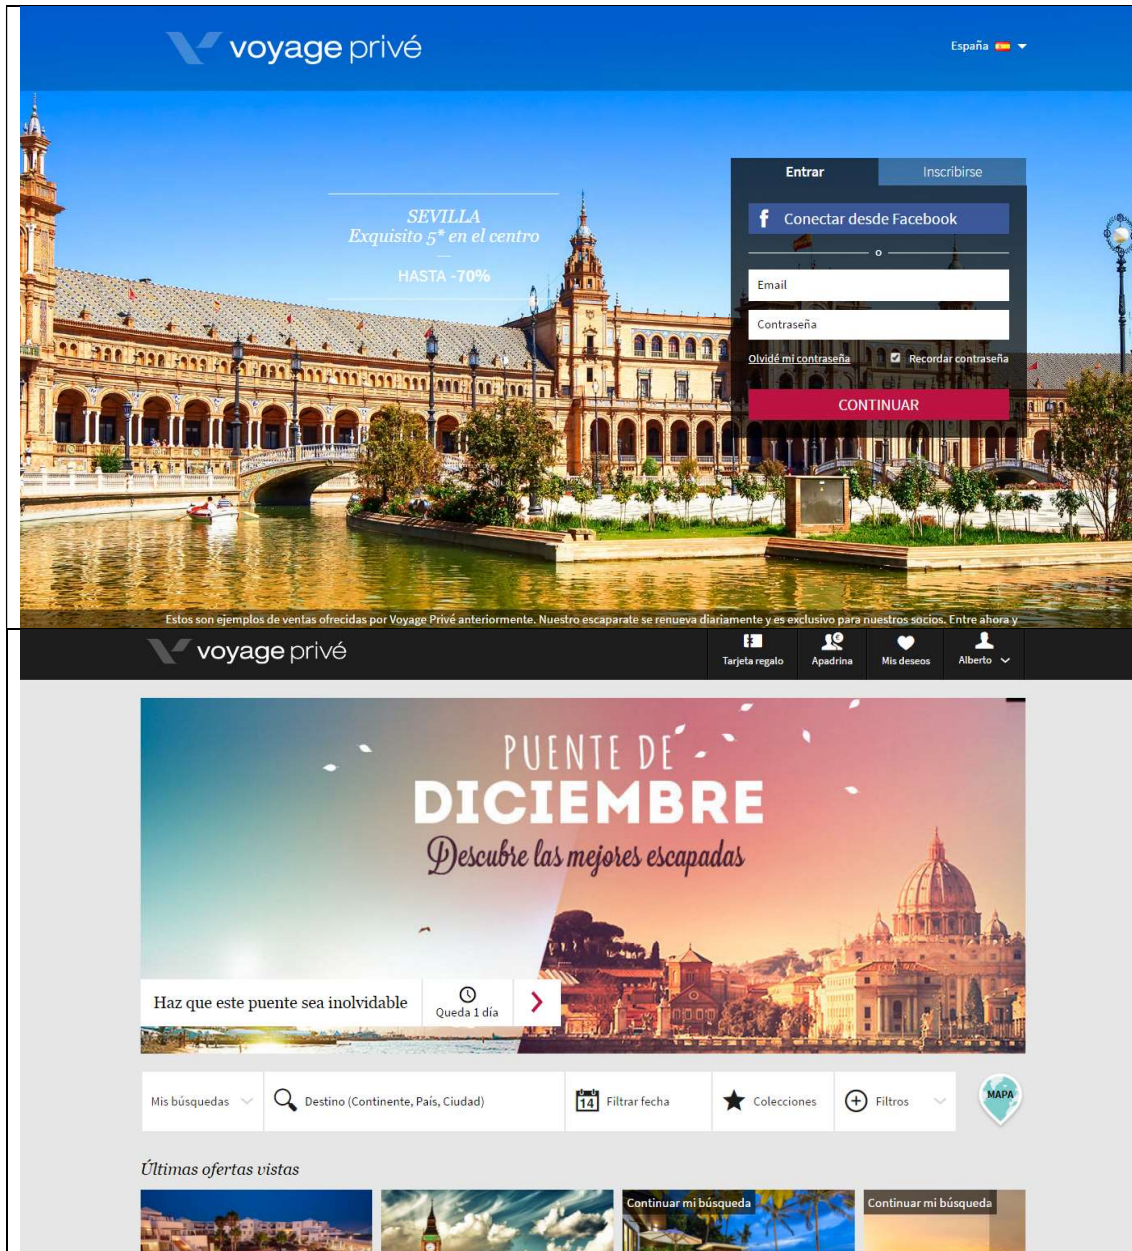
voyage privé

España

SEVILLA
Exquisito 5* en el centro

HASTA -70%

Entrar

Inscribirse

Conectar desde Facebook

o

Email

Contraseña

Olvidé mi contraseña

Recordar contraseña

CONTINUAR

Estos son ejemplos de ventas ofrecidas por Voyage Privé anteriormente. Nuestro escaparate se renueva diariamente y es exclusivo para nuestros socios. Entre ahora y

voyage privé

Tarjeta regalo

Apadrina

Mis deseos

Alberto

PUENTE DE
DICIEMBRE
Descubre las mejores escapadas

Haz que este puente sea inolvidable

Queda 1 día

Mis búsquedas

Destino (Continente, País, Ciudad)

14

Filtrar fecha

Colecciones

Filtros

MAPA

Últimas ofertas vistas

Continuar mi búsqueda

Continuar mi búsqueda